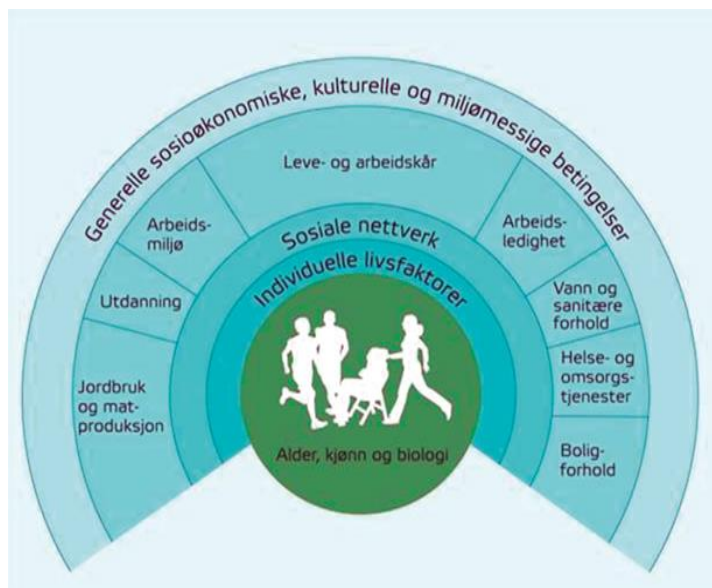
Generelle sosioøkonomiske, kulturelle og miljømessige betingelser

Leve- og arbeidskår

Arbeidsmiljø

Arbeidsledighet

Utdanning

Vann og sanitære forhold

Jordbruk og matproduksjon

Helse- og omsorgstjenester

Boligforhold

Sosiale nettverk

Individuelle livsfaktorer

Alder, kjønn og biologi